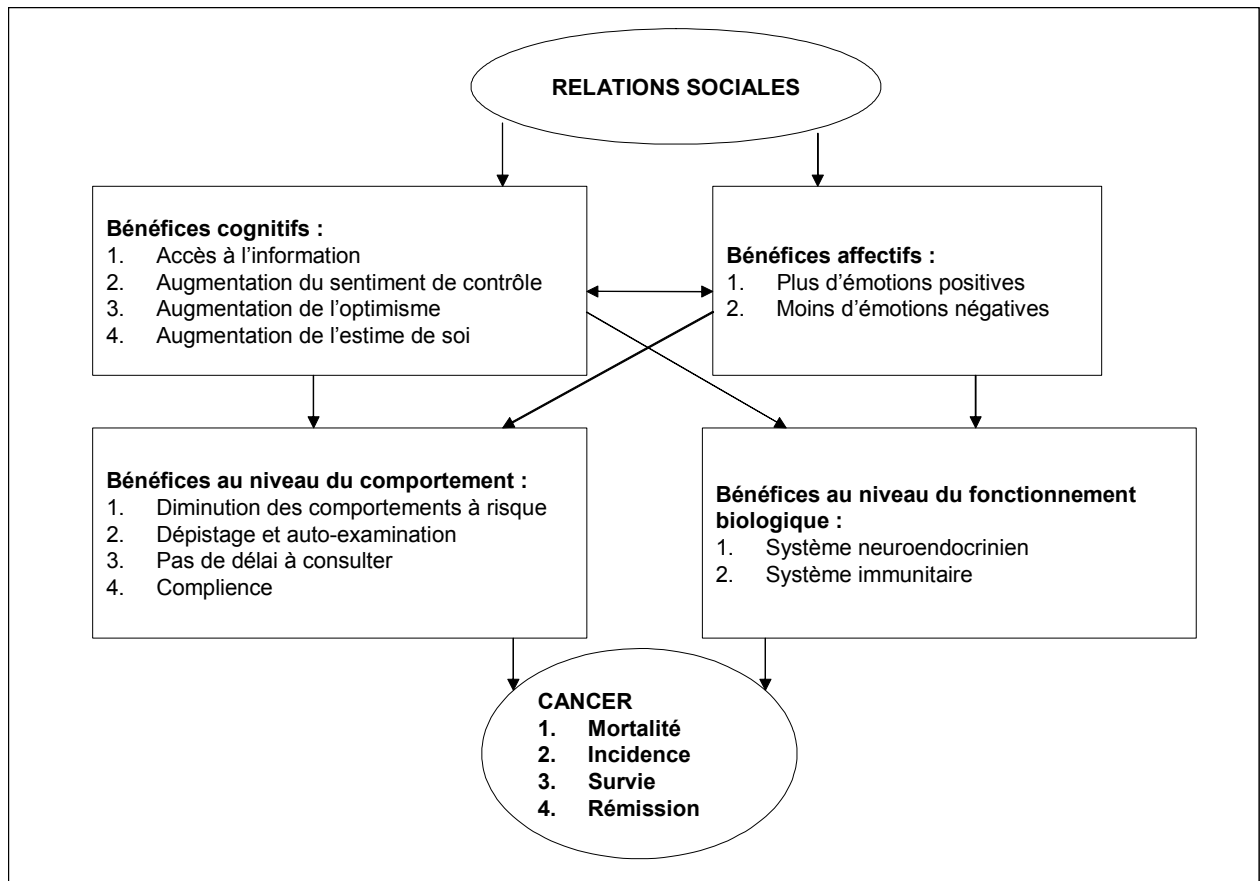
RELATIONS SOCIALES

Bénéfices cognitifs :
1. Accès à l'information
2. Augmentation du sentiment de contrôle
3. Augmentation de l'optimisme
4. Augmentation de l'estime de soi

Bénéfices affectifs :
1. Plus d'émotions positives
2. Moins d'émotions négatives

Bénéfices au niveau du comportement :
1. Diminution des comportements à risque
2. Dépistage et auto-examination
3. Pas de délai à consulter
4. Complience

Bénéfices au niveau du fonctionnement biologique :
1. Système neuroendocrinien
2. Système immunitaire

CANCER
1. Mortalité
2. Incidence
3. Survie
4. Rémission